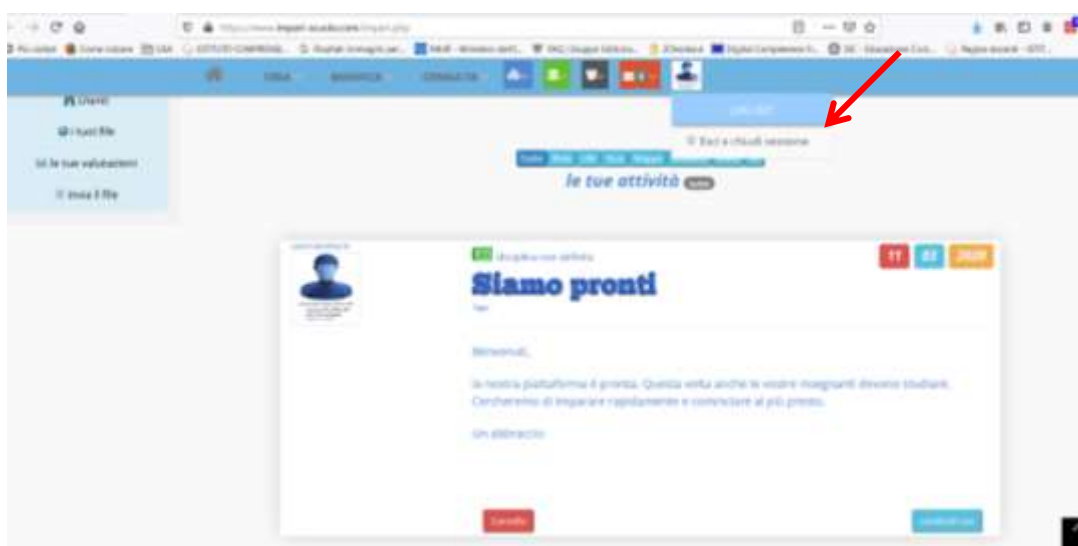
Utenti

I tuoi file

Le tue valutazioni

Invia il file

Esci e chiudi sessione

le tue attività

Siamo pronti

11 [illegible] 2020

Benvenuti,

la nostra piattaforma è pronta. Questa volta anche le vostre insegnanti devono studiare. Cercheremo di imparare rapidamente e cominciare al più presto.

Un abbraccio

Cancella